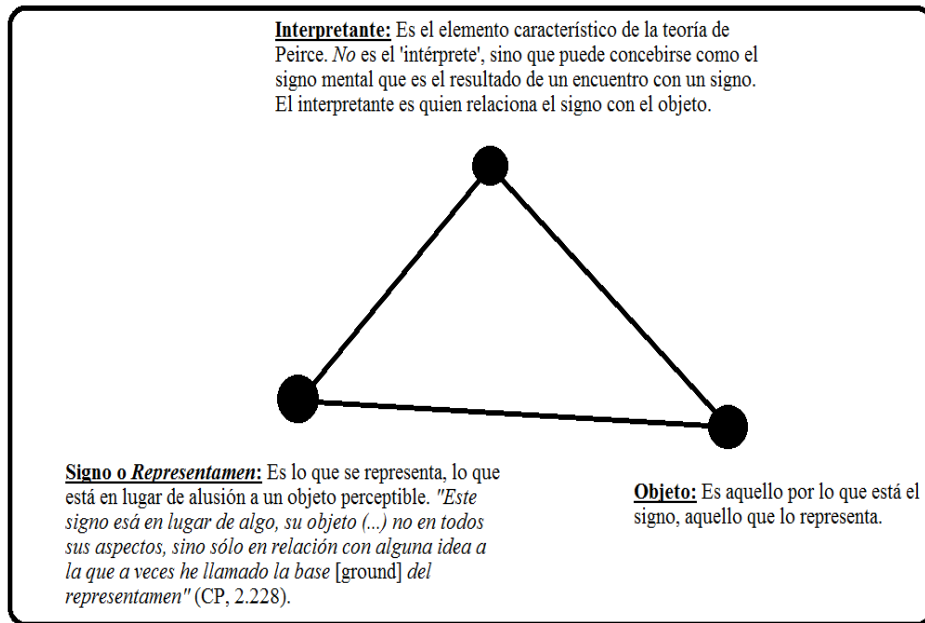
Interpretante: Es el elemento característico de la teoría de Peirce. No es el 'intérprete', sino que puede concebirse como el signo mental que es el resultado de un encuentro con un signo. El interpretante es quien relaciona el signo con el objeto.

Signo o Representamen: Es lo que se representa, lo que está en lugar de alusión a un objeto perceptible. "Este signo esá en lugar de algo, su objeto (...) no en todos sus aspectos, sino sólo en relación con alguna idea a la que a veces he llamado la base [ground] del representamen" (CP, 2.228).

Objeto: Es aquello por lo que está el signo, aquello que lo representa.